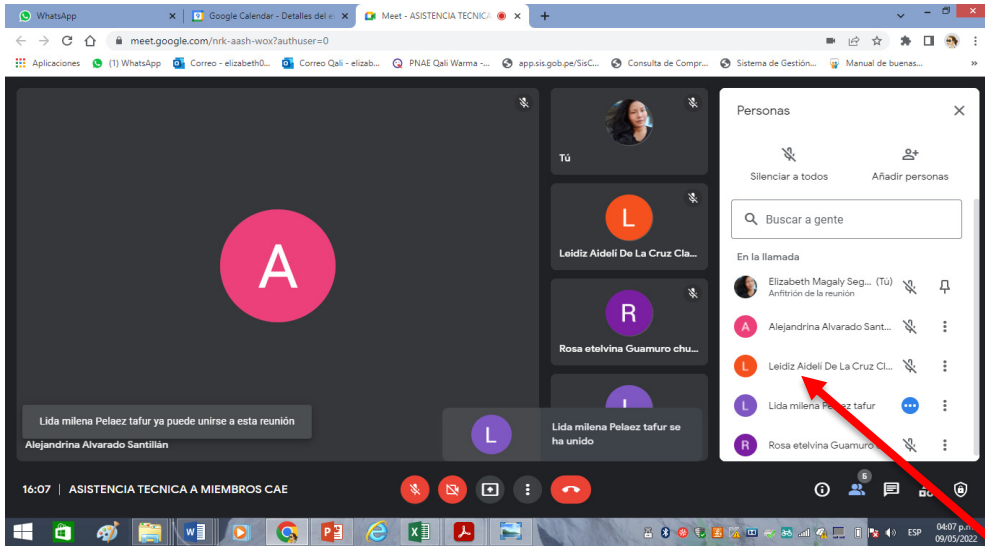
WhatsApp
Google Calendar - Detalles del e
Meet - ASISTENCIA TECNICA
meet.google.com/nrk-aash-wox?authuser=0
Aplicaciones (1) WhatsApp Correo - elizabeth0... Correo Qali - elizab... PNAE Qali Warma -... app.sis.gob.pe/SisC... Consulta de Compr... Sistema de Gestión... Manual de buenas...

A

Lida milena Pelaez tafur ya puede unirse a esta reunión
Alejandrina Alvarado Santillán

Tú
L
Leidiz Aideli De La Cruz Cla...
R
Rosa etelvina Guamuro chu...
L

L
Lida milena Pelaez tafur se ha unido

Personas
Silenciar a todos
Añadir personas
Buscar a gente
En la llamada
Elizabeth Magaly Seg... (Tú)
Anfitrión de la reunión
A Alejandrina Alvarado Sant...
L Leidiz Aideli De La Cruz Cl...
L Lida milena Pelaez tafur
R Rosa etelvina Guamuro

16:07 | ASISTENCIA TECNICA A MIEMBROS CAE
5
ESP
04:07 p.m.
09/05/2022